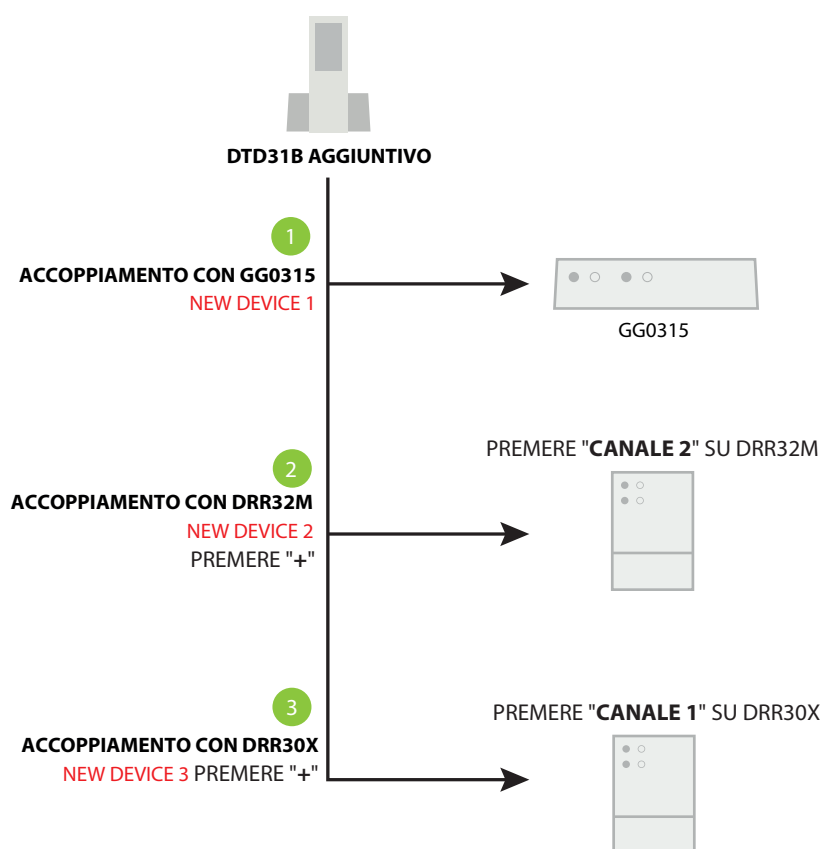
DTD31B AGGIUNTIVO

1

ACCOPPIAMENTO CON GG0315
NEW DEVICE 1

GG0315

PREMERE "**CANALE 2**" SU DRR32M

2

ACCOPPIAMENTO CON DRR32M
NEW DEVICE 2
PREMERE "**+**"

PREMERE "**CANALE 1**" SU DRR30X

3

ACCOPPIAMENTO CON DRR30X
NEW DEVICE 3 PREMERE "**+**"